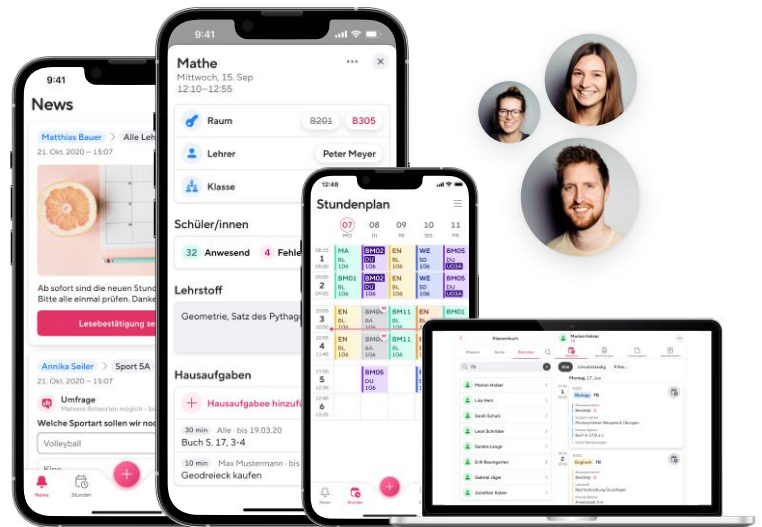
9:41

News

Matthias Bauer > Alle Lehr

21. Okt. 2020 — 15:07

Ab sofort sind die neuen Stund Bitte alle einmal prüfen. Danke

Lesebestätigung se

Annika Seiler > Sport 5A

21. Okt. 2020 — 15:07

Umfrage
Mehrere Antworten möglich

Welche Sportart sollen wir noc

Volleyball

Kino

News Stunden

9:41

Mathe
Mittwoch, 15. Sep
12:10–12:55

Raum B201 B305

Lehrer Peter Meyer

Klasse

Schüler/innen

32 Anwesend 4 Fehle

Lehrstoff

Geometrie, Satz des Pythago

Hausaufgaben

Hausaufgabee hinzuf

30 min Alle · bis 19.03.20
Buch S. 17, 3-4

10 min Max Mustermann · bis
Geodreieck kaufen

12:48

Stundenplan

07 MO 08 DI 09 MI 10 DO 11 FR

| | | | | | |
|---|---|---|---|---|---|
| 08:15 1 09:00 | MA BL 106 | BM02 DU 106 | EN BL 106 | WE SD 106 | BM05 DU LK01A |
| 09:00 2 09:45 | BM01 BL 106 | BM02 DU 106 | EN BL 106 | WE SD 106 | BM05 DU LK01A |
| 10:05 3 10:50 | EN BL 106 | BM0 DU 106 | BM11 BL 106 | BM11 BL 106 | BM01 |
| 11:00 4 11:45 | EN BL 106 | BM0 DU 106 | BM11 BL 106 | BM11 BL 106 | |
| 12:00 5 12:45 | | BM05 DU 106 | | | |
| 6 | | | | | |

Home Stunden

Klassenbuch
Marlon Holzer
Klassen Noten Berichte
Fil
Marlon Holzer
Lisa Herz
Sarah Schulz
Leon Schröder
Sandra Lange
Erik Baumgarten
Gabriel Jäger
Jonathan Kaiser
Montag 17. Jun
Mathe TB
Englisch TB